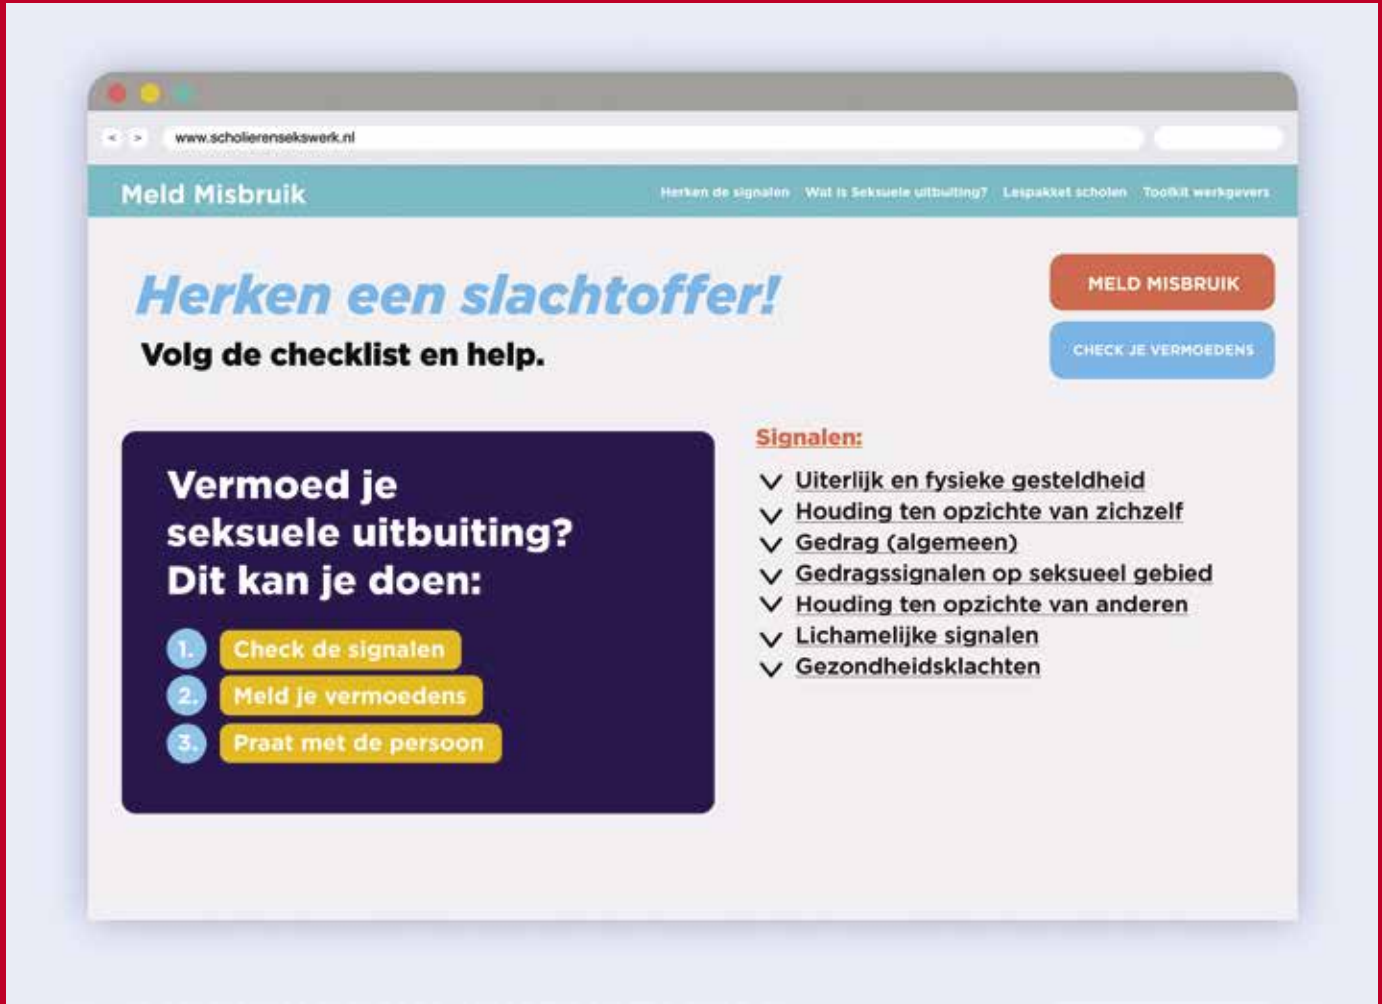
< >
www.scholierenseksswerk.nl

Meld Misbruik
Herken de signalen
Wat is Seksuele uitbuiting?
Lespakket scholen
Toolkit werkgevers

Herken een slachtoffer!
Volg de checklist en help.

MELD MISBRUIK
CHECK JE VERMOEDENS

Vermoed je seksuele uitbuiting? Dit kan je doen:

1. Check de signalen
2. Meld je vermoedens
3. Praat met de persoon

Signalen:
Uiterlijk en fysieke gesteldheid
Houding ten opzichte van zichzelf
Gedrag (algemeen)
Gedragssignalen op seksueel gebied
Houding ten opzichte van anderen
Lichamelijke signalen
Gezondheidsklachten